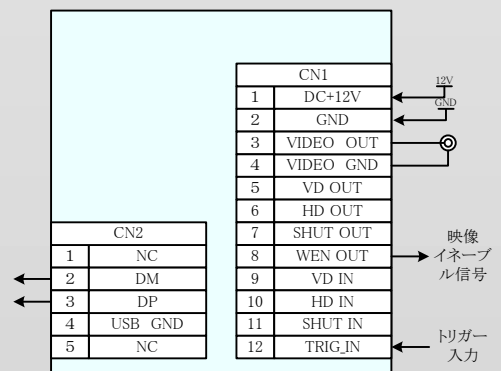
| CN1 | |
|---|---|
| 1 | DC+12V |
| 2 | GND |
| 3 | VIDEO OUT |
| 4 | VIDEO GND |
| 5 | VD OUT |
| 6 | HD OUT |
| 7 | SHUT OUT |
| 8 | WEN OUT |
| 9 | VD IN |
| 10 | HD IN |
| 11 | SHUT IN |
| 12 | TRIG_IN |

12V
GND

| CN2 | |
|---|---|
| 1 | NC |
| 2 | DM |
| 3 | DP |
| 4 | USB GND |
| 5 | NC |

映像
イネーブ
ル信号

トリガー
入力